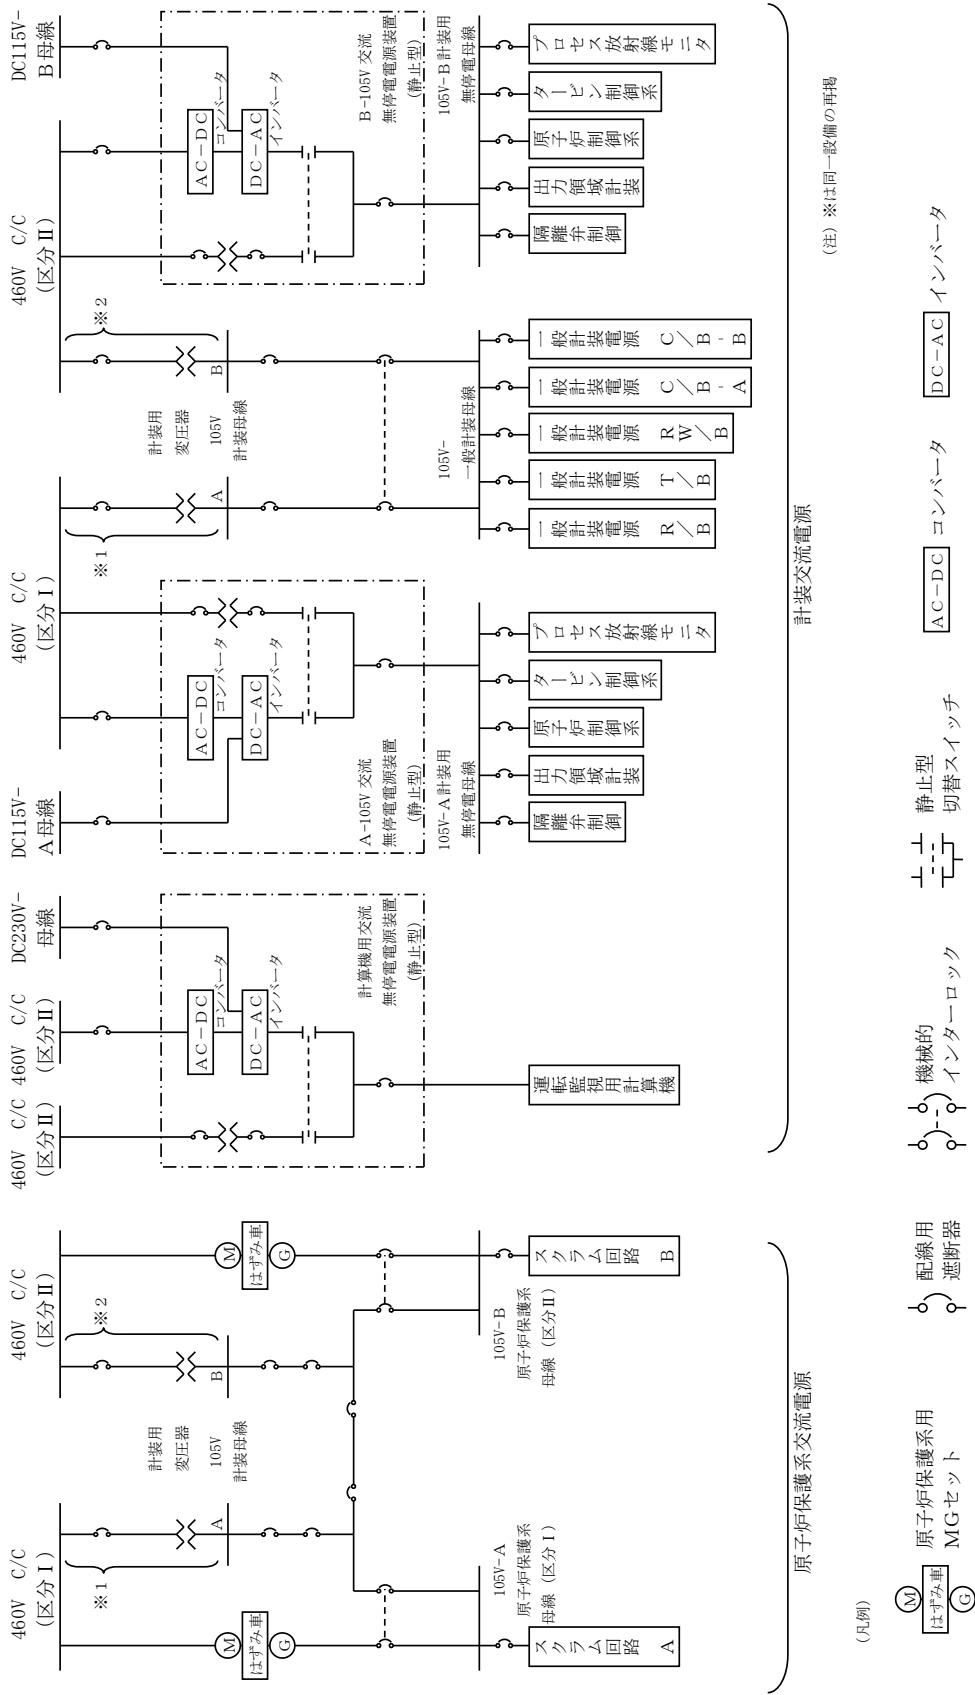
460V C/C (区分Ⅰ)

※1

計装用 変圧器 105V 計装母線

A

460V C/C (区分Ⅱ)

※2

B

M
はずみ車
G

M
はずみ車
G

105V-A 原子炉保護系 母線（区分Ⅰ）

105V-B 原子炉保護系 母線（区分Ⅱ）

スクラム回路 A

スクラム回路 B

原子炉保護系交流電源

460V C/C (区分Ⅱ)

460V C/C (区分Ⅱ)

DC230V-母線

AC−DC コンバータ

DC−AC インバータ

計算機用交流 無停電電源装置 (静止型)

運転監視用計算機

DC115V-A母線

460V C/C (区分Ⅰ)

AC−DC コンバータ

DC−AC インバータ

A-105V 交流 無停電電源装置 (静止型)

105V-A 計装用 無停電母線

隔離弁制御

出力領域計装

原子炉制御系

タービン制御系

プロセス放射線モニタ

※1

計装用 変圧器 105V 計装母線

A

B

※2

105V- 一般計装母線

一般計装電源 R/B

一般計装電源 T/B

一般計装電源 RW/B

一般計装電源 C/B-A

一般計装電源 C/B-B

460V C/C (区分Ⅱ)

DC115V-B母線

AC−DC コンバータ

DC−AC インバータ

B-105V 交流 無停電電源装置 (静止型)

105V-B 計装用 無停電母線

隔離弁制御

出力領域計装

原子炉制御系

タービン制御系

プロセス放射線モニタ

計装交流電源

(凡例)

M
はずみ車
G
原子炉保護系用 MGセット

配線用 遮断器

機械的 インターロック

静止型 切替スイッチ

AC−DC コンバータ

DC−AC インバータ

(注) ※は同一設備の再掲